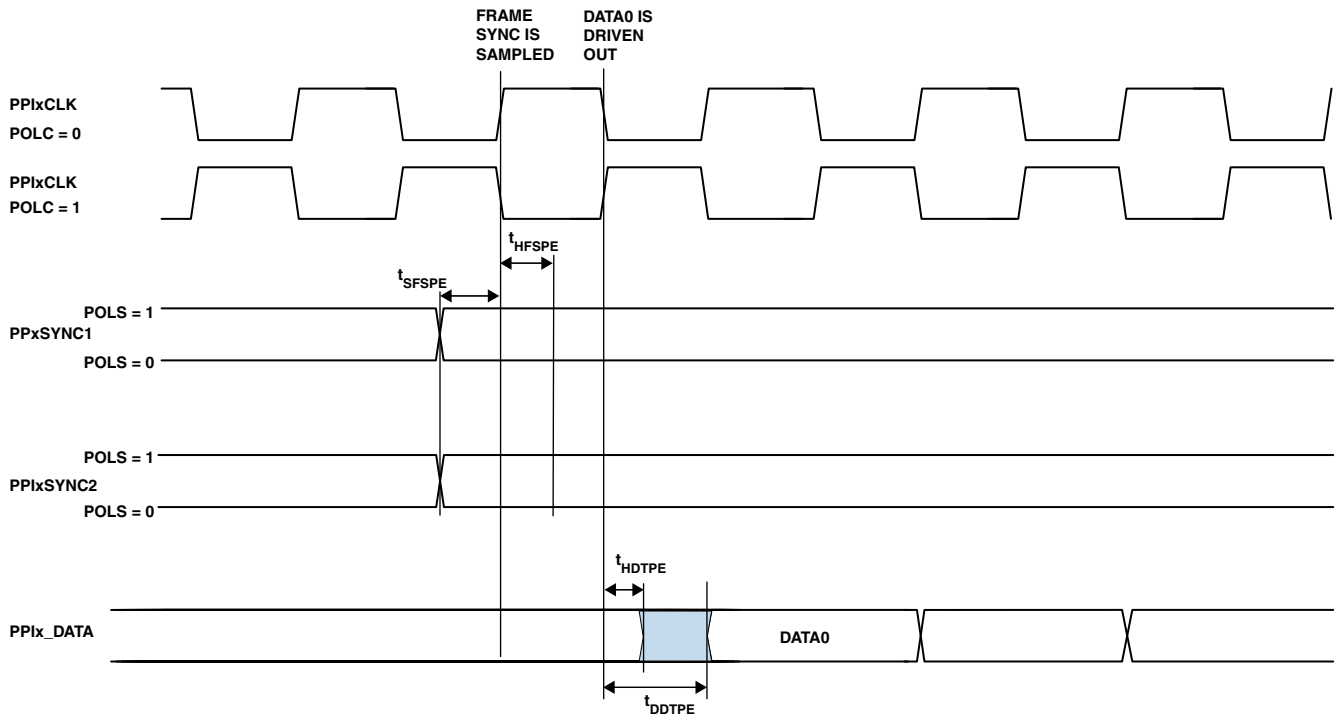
FRAME SYNC IS SAMPLED

DATA0 IS DRIVEN OUT

PPIxCLK
POLC = 0

PPIxCLK
POLC = 1

$t_{HFSPE}$

$t_{SFSPE}$

POLS = 1
PPxSYNC1
POLS = 0

POLS = 1
PPIxSYNC2
POLS = 0

$t_{HDTPE}$

PPIx_DATA

DATA0

$t_{DDTPE}$